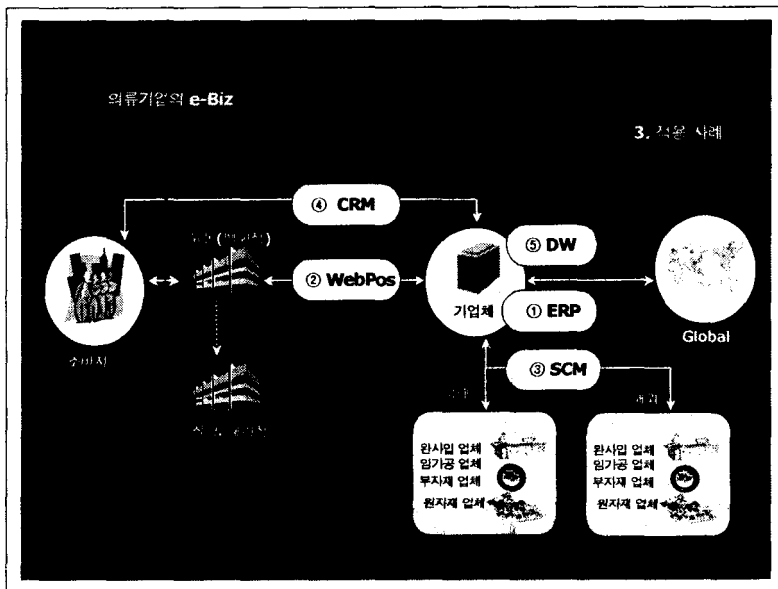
의류기업의 e-Biz

3. 적용 사례

④ CRM

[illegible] ([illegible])

② WebPos

⑤ DW

기업체

① ERP

Global

소비자

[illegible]

③ SCM

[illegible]

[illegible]

완사입 업체
임가공 업체
부자재 업체
원자재 업체

완사입 업체
임가공 업체
부자재 업체
원자재 업체